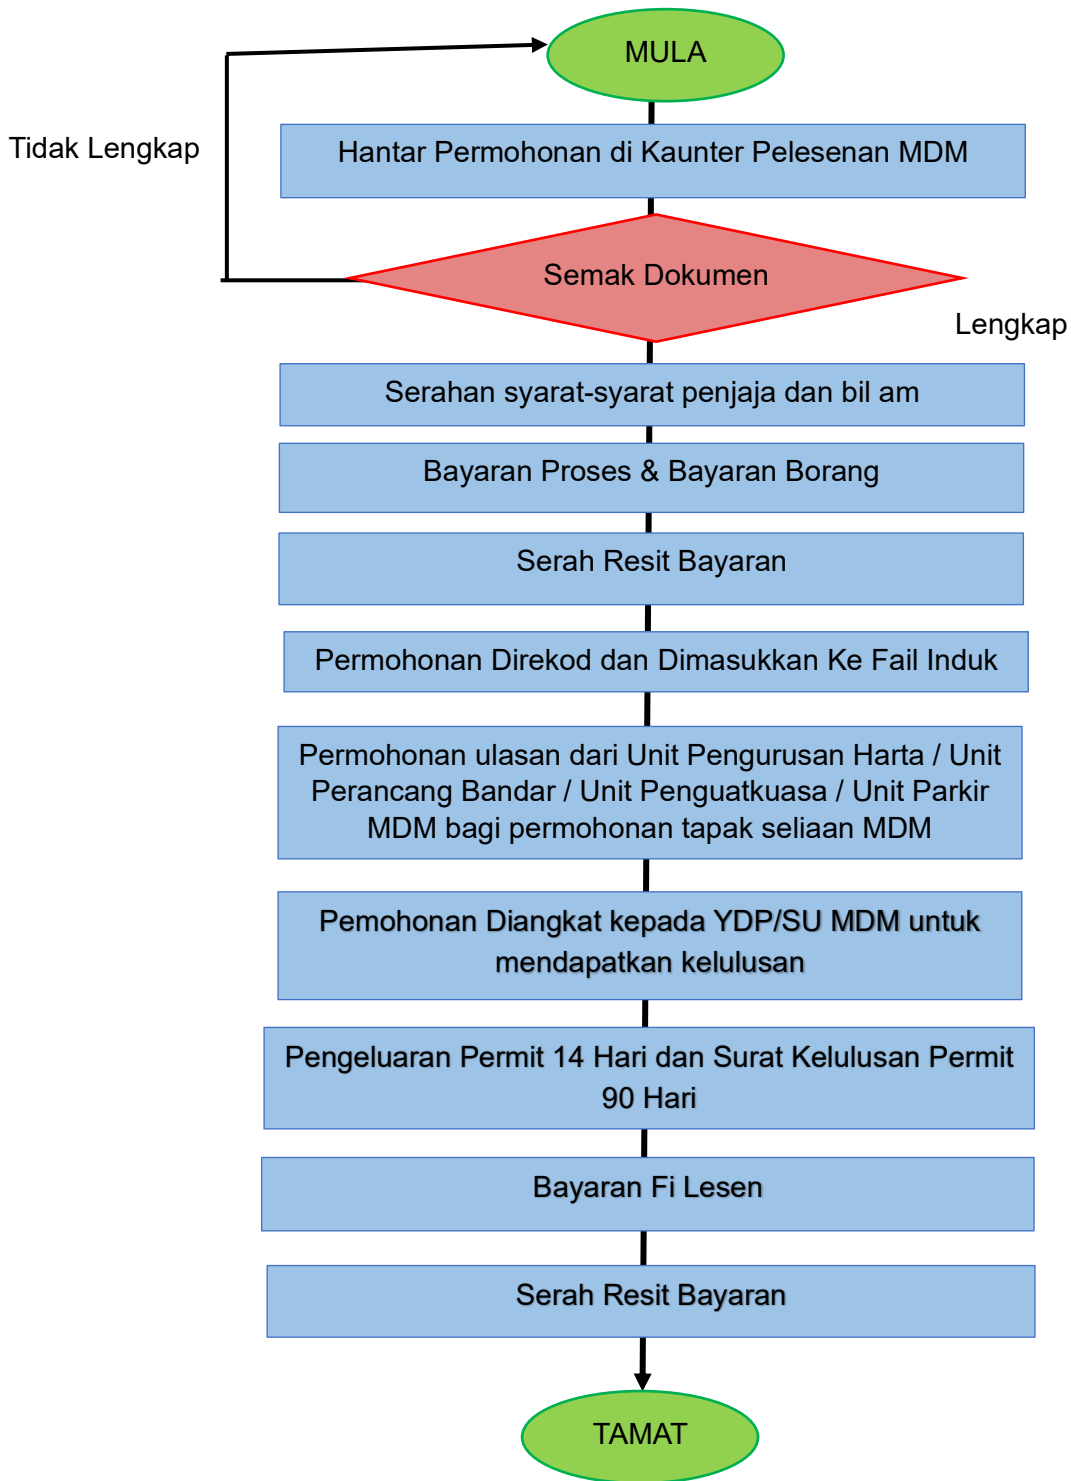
MULA

Tidak Lengkap

Hantar Permohonan di Kaunter Pelesenan MDM

Semak Dokumen

Lengkap

Serahan syarat-syarat penjaja dan bil am

Bayaran Proses & Bayaran Borang

Serah Resit Bayaran

Permohonan Direkod dan Dimasukkan Ke Fail Induk

Permohonan ulasan dari Unit Pengurusan Harta / Unit Perancang Bandar / Unit Penguatkuasa / Unit Parkir MDM bagi permohonan tapak seliaan MDM

Pemohonan Diangkat kepada YDP/SU MDM untuk mendapatkan kelulusan

Pengeluaran Permit 14 Hari dan Surat Kelulusan Permit 90 Hari

Bayaran Fi Lesen

Serah Resit Bayaran

TAMAT